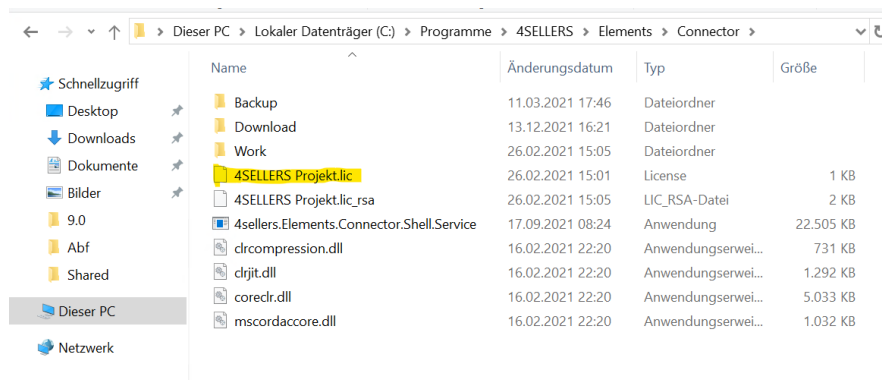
Dieser PC > Lokaler Datenträger (C:) > Programme > 4SELLERS > Elements > Connector >

Schnellzugriff
Desktop
Downloads
Dokumente
Bilder
9.0
Abf
Shared
Dieser PC
Netzwerk

| Name | Änderungsdatum | Typ | Größe |
|---|---|---|---|
| Backup | 11.03.2021 17:46 | Dateiordner | |
| Download | 13.12.2021 16:21 | Dateiordner | |
| Work | 26.02.2021 15:05 | Dateiordner | |
| 4SELLERS Projekt.lic | 26.02.2021 15:01 | License | 1 KB |
| 4SELLERS Projekt.lic_rsa | 26.02.2021 15:05 | LIC_RSA-Datei | 2 KB |
| 4sellers.Elements.Connector.Shell.Service | 17.09.2021 08:24 | Anwendung | 22.505 KB |
| clrcompression.dll | 16.02.2021 22:20 | Anwendungserwei... | 731 KB |
| clrjit.dll | 16.02.2021 22:20 | Anwendungserwei... | 1.292 KB |
| coreclr.dll | 16.02.2021 22:20 | Anwendungserwei... | 5.033 KB |
| mscordaccore.dll | 16.02.2021 22:20 | Anwendungserwei... | 1.032 KB |